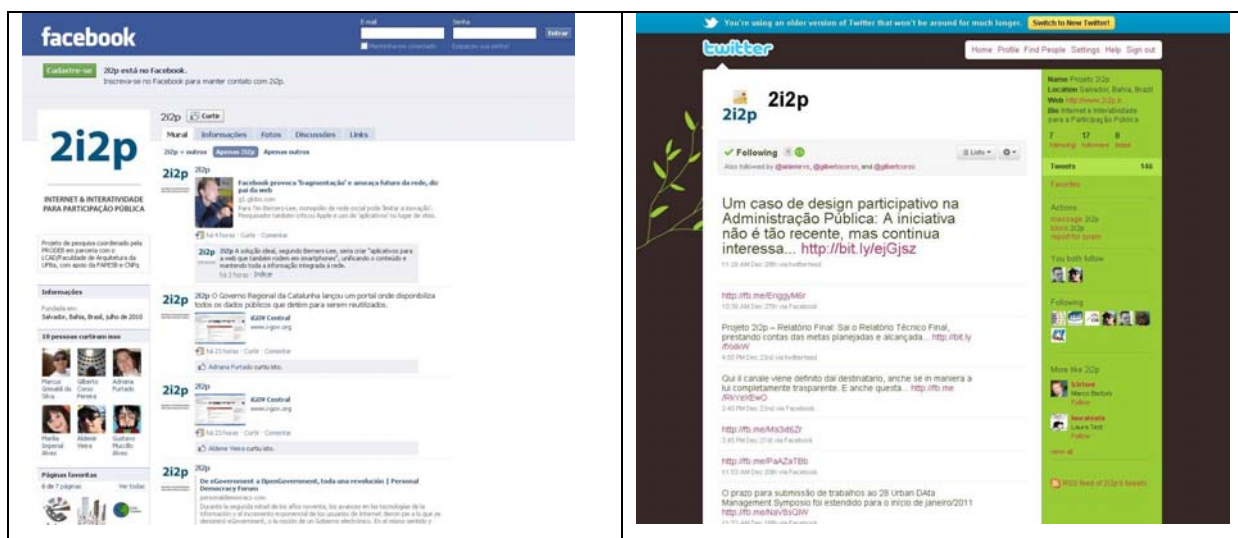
facebook

Email Senha Entrar

Mantenha-me conectado Esqueceu sua senha?

Cadastre-se 2i2p está no Facebook. Inscreva-se no Facebook para manter contato com 2i2p.

2i2p

INTERNET & INTERATIVIDADE PARA PARTICIPAÇÃO PÚBLICA

Projeto de pesquisa coordenado pelo PROGEI em parceria com o LCAD/Faculdade de Arquitetura da UFBa, com apoio da FAPESB e CNPq.

Informações

Fundada em: Salvador, Bahia, Brasil, julho de 2010

10 pessoas curtiram isso

Marcus Gimaldi da Silva Gilberto Corso Pereira Adriana Furtado

Marília Imperial Alves Aldenir Vieira Gustavo Mucillo Alves

Páginas favoritas

6 de 7 páginas Ver todas

2i2p Curtir

Mural Informações Fotos Discussões Links

2i2p + outros Apenas 2i2p Apenas outros

2i2p 2i2p

Facebook provoca 'fragmentação' e ameaça futuro da rede, diz pai da web

g1.globo.com

Para Tim Berners-Lee, monopólio de rede social pode 'limitar a inovação'. Pesquisador também criticou Apple e uso de 'aplicativos' no lugar de sites.

há 4 horas · Curtir · Comentar

2i2p A solução ideal, segundo Berners-Lee, seria criar "aplicativos para a web que também rodem em smartphones", unificando o conteúdo e mantendo toda a informação integrada à rede.

há 3 horas · Curtir

2i2p 2i2p O Governo Regional da Catalunha lançou um portal onde disponibiliza todos os dados públicos que detém para serem reutilizados.

iGOV Central

www.i-gov.org

há 23 horas · Curtir · Comentar

Adriana Furtado curtiu isto.

2i2p

iGOV Central

www.i-gov.org

há 23 horas · Curtir · Comentar

Aldenir Vieira curtiu isto.

2i2p 2i2p

De eGovernment a OpenGovernment, toda una revolución | Personal Democracy Forum

personaldemocracy.com

Durante la segunda mitad de los años noventa, los avances en las tecnologías de la información y el incremento exponencial de los usuarios de Internet dieron pie a lo que se denominó eGovernment, o la noción de un Gobierno electrónico. En el mismo sentido y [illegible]

You're using an older version of Twitter that won't be around for much longer. Switch to New Twitter!

twitter

Home Profile Find People Settings Help Sign out

2i2p

Following

Also followed by @aldenirvs, @gilbertocorso, and @gilbertcorso

Lists

Um caso de design participativo na Administração Pública: A iniciativa não é tão recente, mas continua interessa... http://bit.ly/ejGjsz

11:28 AM Dec 28th via twitterfeed

http://fb.me/EnggyM6r

10:56 AM Dec 27th via Facebook

Projeto 2i2p – Relatório Final: Sai o Relatório Técnico Final, prestando contas das metas planejadas e alcançada... http://bit.ly/f6dkW

4:50 PM Dec 23rd via twitterfeed

Qui il canale viene definito dal destinatario, anche se in maniera a lui completamente trasparente. E anche questa... http://fb.me/RkYeXEwO

2:40 PM Dec 22nd via Facebook

http://fb.me/Ms3d6Zr

2:45 PM Dec 21st via Facebook

http://fb.me/PaAZaTBb

11:53 AM Dec 20th via Facebook

O prazo para submissão de trabalhos no 28 Urban DAta Management Symposio foi estendido para o início de janeiro/2011 http://fb.me/NavBsGlW

Name Projeto 2i2p
Location Salvador, Bahia, Brazil
Web http://www.2i2p.b...
Bio Internet e Interatividade para a Participação Pública

7 following 17 followers 8 listed

Tweets 146

Favorites

Actions
message 2i2p
block 2i2p
report for spam

You both follow

Following

More like 2i2p

b3rtoni
Marco Bertoni
Follow

lauratest
Laura Test
Follow

view all

RSS feed of 2i2p's tweets